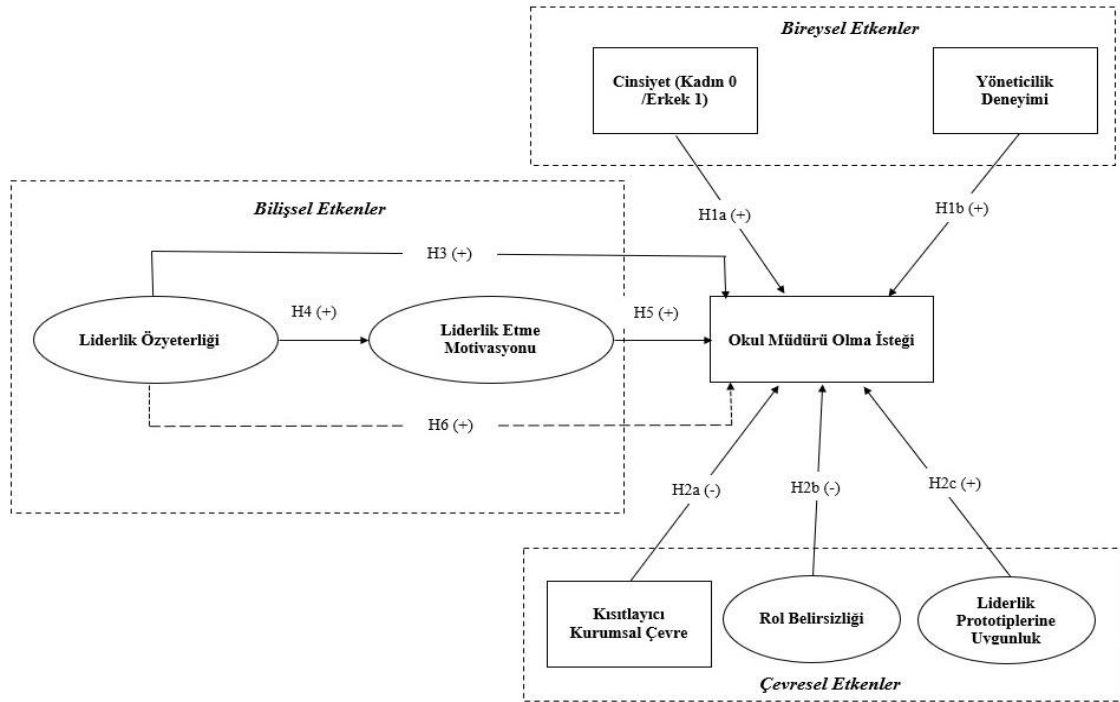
Bireysel Etkenler

Cinsiyet (Kadın 0 /Erkek 1)

Yöneticilik Deneyimi

Bilişsel Etkenler

H1a (+)

H1b (+)

H3 (+)

H4 (+)

H5 (+)

Liderlik Özyeterliği

Liderlik Etme Motivasyonu

Okul Müdürü Olma İsteği

H6 (+)

H2a (-)

H2b (-)

H2c (+)

Kısıtlayıcı Kurumsal Çevre

Rol Belirsizliği

Liderlik Prototiplerine Uygunluk

Çevresel Etkenler